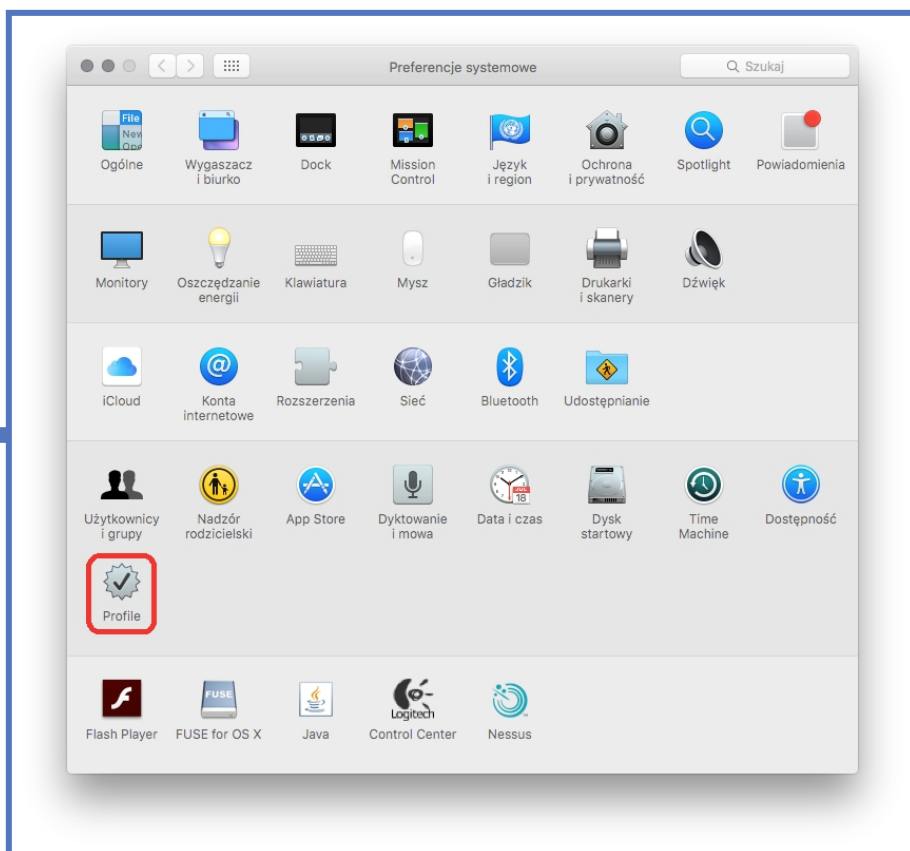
Preferencje systemowe

Szukaj

File New Ope

Ogólne
Wygaszacz i biurko
Dock
Mission Control
Język i region
Ochrona i prywatność
Spotlight
Powiadomienia

Monitory
Oszczędzanie energii
Klawiatura
Mysz
Gładzik
Drukarki i skanery
Dźwięk

iCloud
Konta internetowe
Rozszerzenia
Sieć
Bluetooth
Udostępnianie

Użytkownicy i grupy
Nadzór rodzicielski
App Store
Dyktowanie i mowa
Data i czas
Dysk startowy
Time Machine
Dostępność

Profile

Flash Player
FUSE for OS X
Java
Logitech Control Center
Nessus